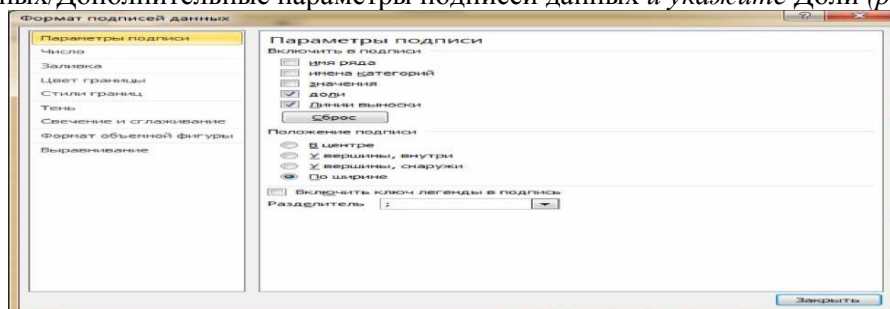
ных/Дополнительные параметры подписей данных и укажите Доли (р

Формат подписей данных

Параметры подписи
Число
Заливка
Цвет границы
Стили границ
Тень
Свечение и сглаживание
Формат объемной фигуры
Выравнивание

Параметры подписи
Включить в подписи
имя ряда
имена категорий
значения
доли
Линии выноски
Сброс
Положение подписи
В центре
У вершины, внутри
У вершины, снаружи
По ширине
Включить ключ легенды в подпись
Разделитель ;

Закрыть